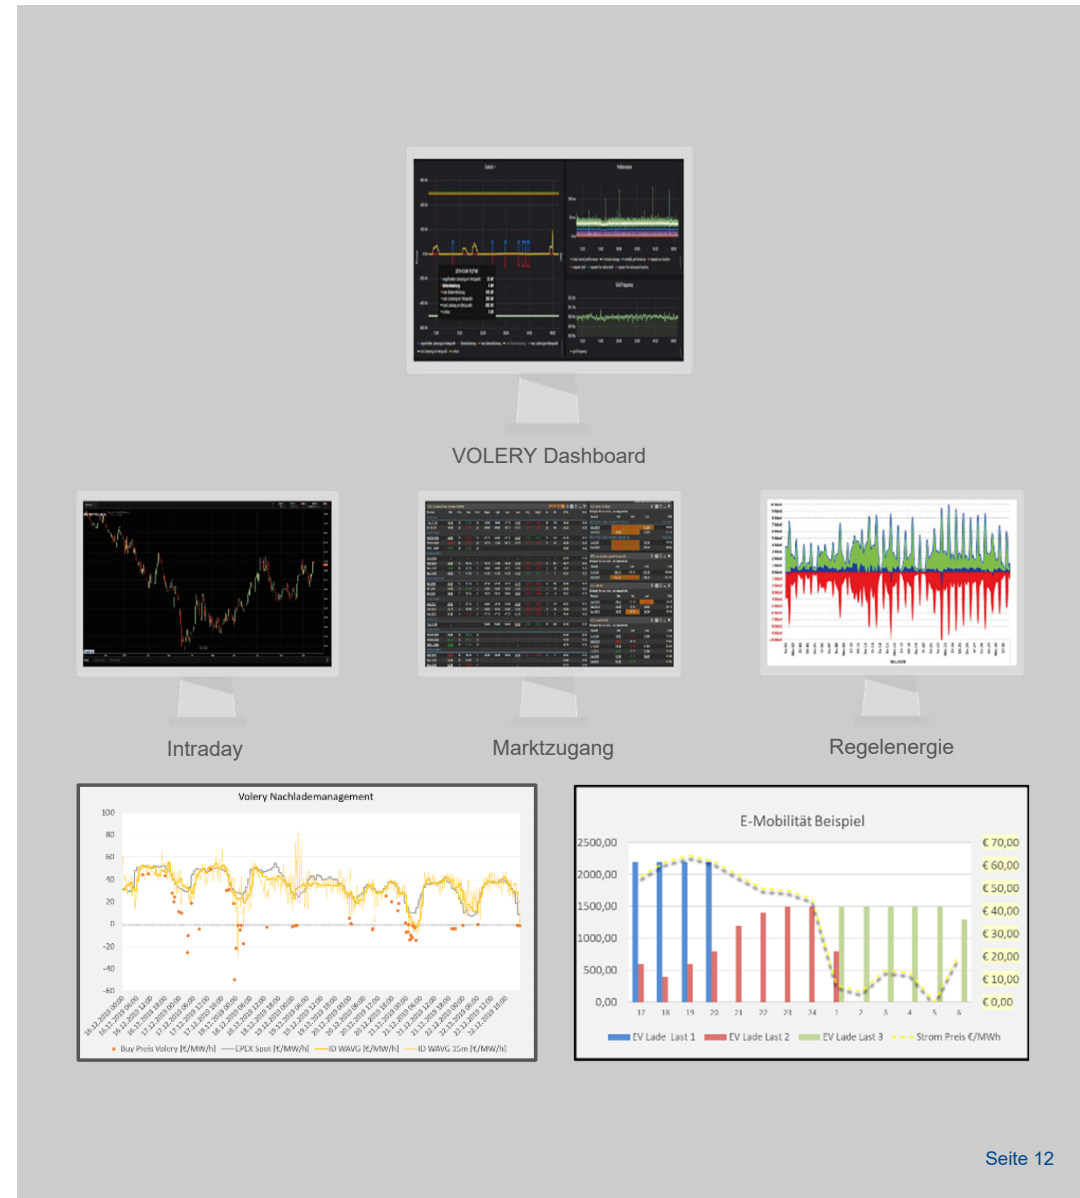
VOLERY Dashboard

Intraday

Marktzugang

Regelenergie

Volery Nachlademanagement

100
80
60
40
20
0
-20
-40
-60

Buy Preis Volery [€/MW/h] — EPEX Spot [€/MW/h] — ID WAVG [€/MW/h] — ID WAVG 15m [€/MW/h]

E-Mobilität Beispiel

2500,00
2000,00
1500,00
1000,00
500,00
0,00

€ 70,00
€ 60,00
€ 50,00
€ 40,00
€ 30,00
€ 20,00
€ 10,00
€ 0,00

17 18 19 20 21 22 23 24 1 2 3 4 5 6

EV Lade Last 1 EV Lade Last 2 EV Lade Last 3 Strom Preis €/MWh

Seite 12